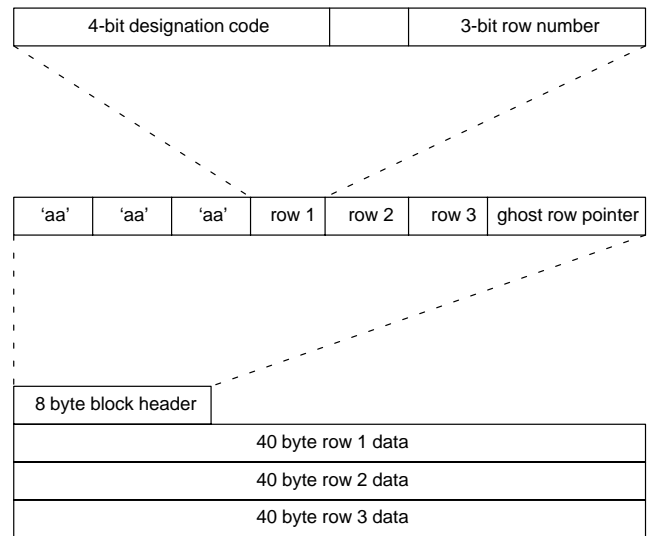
| 4-bit designation code | | 3-bit row number |
|---|---|---|

| 'aa' | 'aa' | 'aa' | row 1 | row 2 | row 3 | ghost row pointer |
|---|---|---|---|---|---|---|

8 byte block header

40 byte row 1 data

40 byte row 2 data

40 byte row 3 data